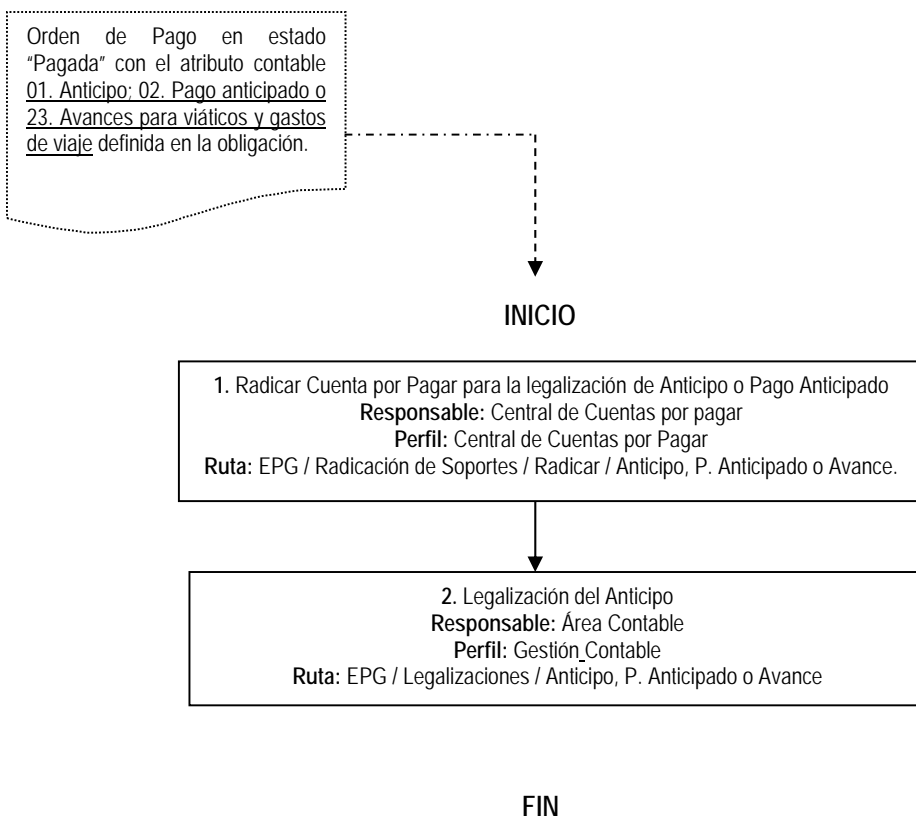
Orden de Pago en estado "Pagada" con el atributo contable 01. Anticipo; 02. Pago anticipado o 23. Avances para viáticos y gastos de viaje definida en la obligación.

INICIO

1. Radicar Cuenta por Pagar para la legalización de Anticipo o Pago Anticipado
Responsable: Central de Cuentas por pagar
Perfil: Central de Cuentas por Pagar
Ruta: EPG / Radicación de Soportes / Radicar / Anticipo, P. Anticipado o Avance.

2. Legalización del Anticipo
Responsable: Área Contable
Perfil: Gestión Contable
Ruta: EPG / Legalizaciones / Anticipo, P. Anticipado o Avance

FIN